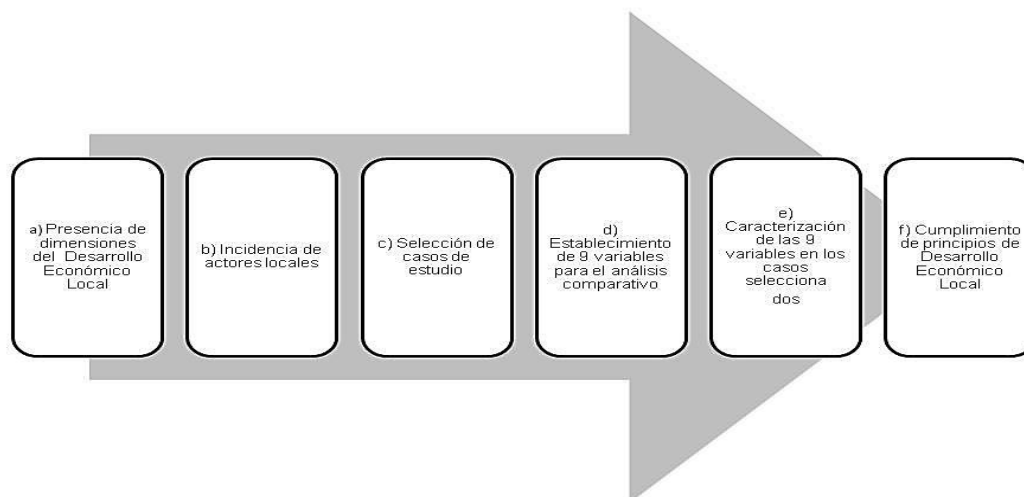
a) Presencia de dimensiones del Desarrollo Económico Local

b) Incidencia de actores locales

c) Selección de casos de estudio

d) Establecimiento de 9 variables para el análisis comparativo

e) Caracterización de las 9 variables en los casos selecciona dos

f) Cumplimiento de principios de Desarrollo Económico Local